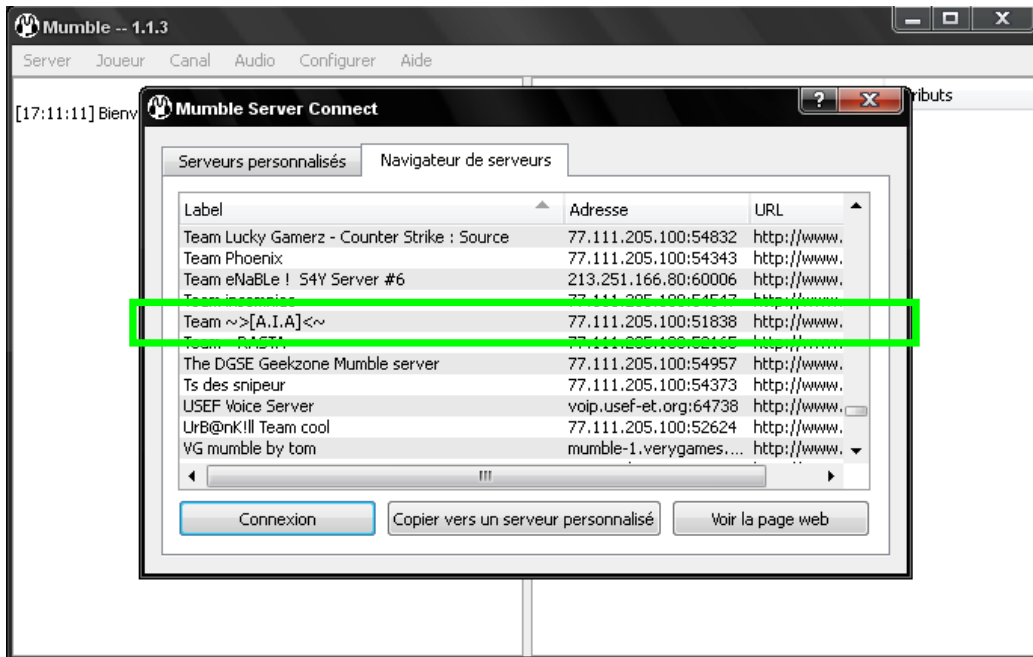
Mumble -- 1.1.3

Server Joueur Canal Audio Configurer Aide

[17:11:11] Bienv

ributs

Mumble Server Connect

Serveurs personnalisés | Navigateur de serveurs

| Label | Adresse | URL |
|---|---|---|
| Team Lucky Gamerz - Counter Strike : Source | 77.111.205.100:54832 | http://www. |
| Team Phoenix | 77.111.205.100:54343 | http://www. |
| Team eNaBLe ! S4Y Server #6 | 213.251.166.80:60006 | http://www. |
| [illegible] | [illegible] | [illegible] |
| Team ~>[A.I.A]<~ | 77.111.205.100:51838 | http://www. |
| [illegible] | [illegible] | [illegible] |
| The DGSE Geekzone Mumble server | 77.111.205.100:54957 | http://www. |
| Ts des snipeur | 77.111.205.100:54373 | http://www. |
| USEF Voice Server | voip.usef-et.org:64738 | http://www. |
| UrB@nK!ll Team cool | 77.111.205.100:52624 | http://www. |
| VG mumble by tom | mumble-1.verygames.... | http://www. |

Connexion | Copier vers un serveur personnalisé | Voir la page web